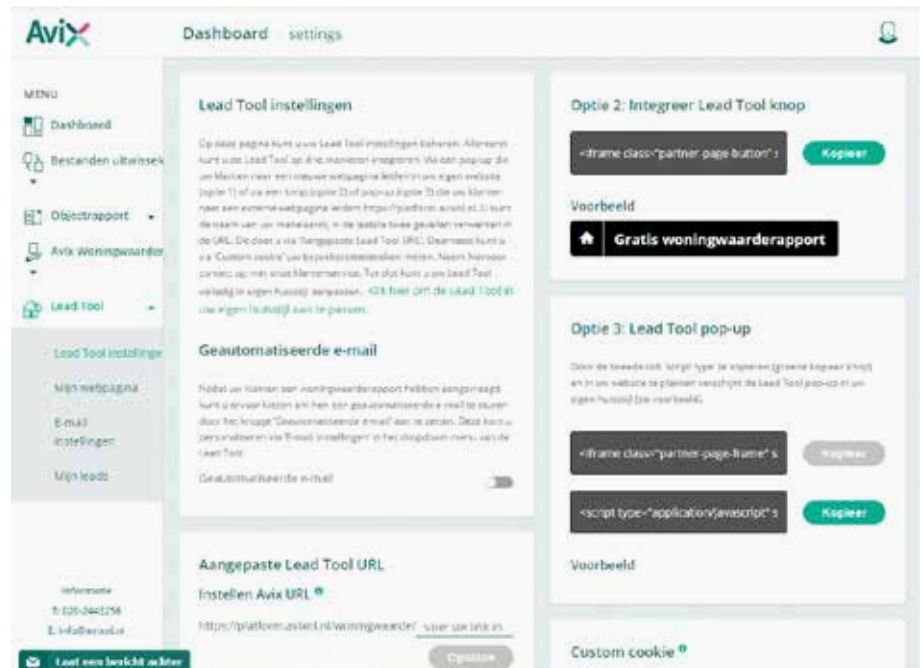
Avix

Dashboard settings

MENU

Dashboard

Bestanden uitwissel

Objectrapport

Avix woningwaarder

Lead Tool

Lead Tool instellinge

Mijn webpagina

E-mail instellingen

Mijn leads

Informatie
T: 020-2443256
E: info@avix.nl

Laat een bericht achter

Lead Tool instellingen

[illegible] Klik hier om de Lead Tool in uw eigen huisstijl aan te passen.

Geautomatiseerde e-mail

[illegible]

Geautomatiseerde e-mail

Aangepaste Lead Tool URL

Instellen Avix URL

https://platform.avixnl.nl/woningwaarde/ voer uw link in

Opslaan

Optie 2: Integreer Lead Tool knop

<iframe class="partner-page-button" s

Kopieer

Voorbeeld

Gratis woningwaarderapport

Optie 3: Lead Tool pop-up

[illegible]

<iframe class="partner-page-frame" s

Kopieer

<script type="application/javascript" s

Kopieer

Voorbeeld

Custom cookie